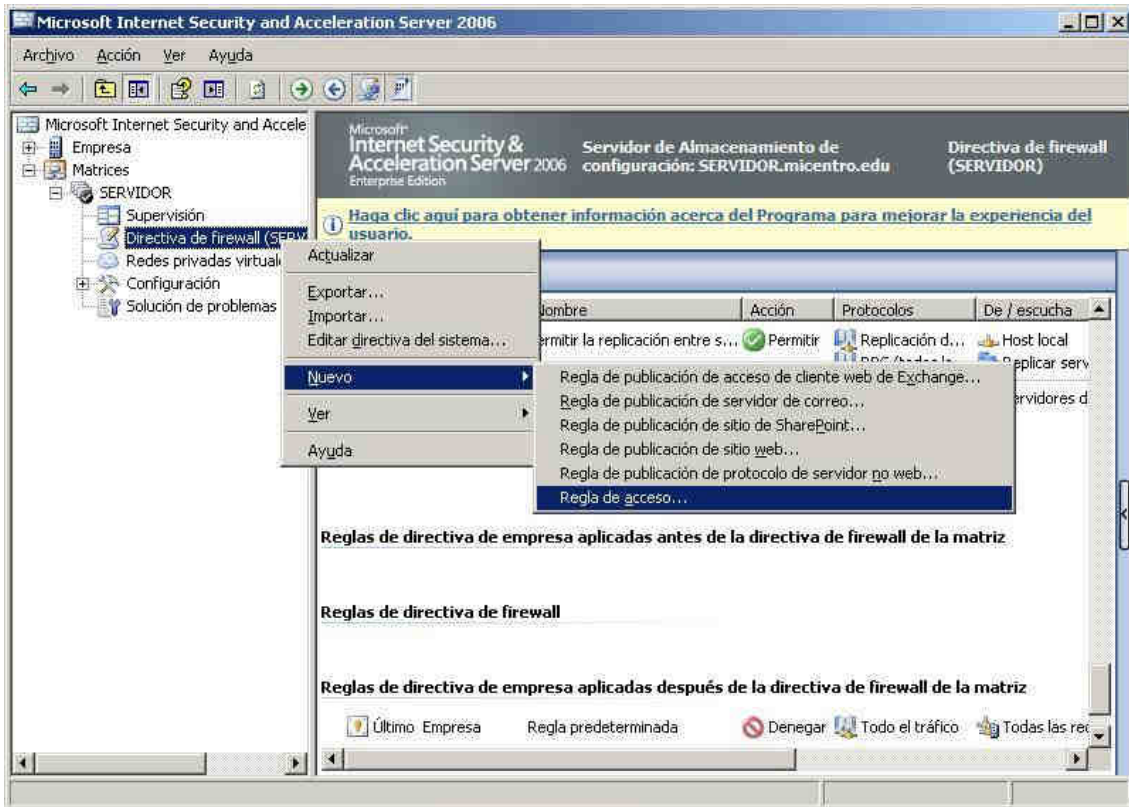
Microsoft Internet Security and Acceleration Server 2006

Archivo Acción Ver Ayuda

Microsoft Internet Security and Accele
Empresa
Matrices
SERVIDOR
Supervisión
Directiva de firewall (SERV
Redes privadas virtual
Configuración
Solución de problemas

Microsoft Internet Security & Acceleration Server 2006 Enterprise Edition

Servidor de Almacenamiento de configuración: SERVIDOR.micentro.edu

Directiva de firewall (SERVIDOR)

Haga clic aquí para obtener información acerca del Programa para mejorar la experiencia del usuario.

Actualizar
Exportar...
Importar...
Editar directiva del sistema...
Nuevo
Ver
Ayuda

| Nombre | Acción | Protocolos | De / escucha |
|---|---|---|---|
| rmitir la replicación entre s... | Permitir | Replicación d... | Host local |
| | | RPC (todas la | Replicar serv |
| | | | rvidores d |

Regla de publicación de acceso de cliente web de Exchange...
Regla de publicación de servidor de correo...
Regla de publicación de sitio de SharePoint...
Regla de publicación de sitio web...
Regla de publicación de protocolo de servidor no web...
Regla de acceso...

Reglas de directiva de empresa aplicadas antes de la directiva de firewall de la matriz

Reglas de directiva de firewall

Reglas de directiva de empresa aplicadas después de la directiva de firewall de la matriz

Último Empresa Regla predeterminada Denegar Todo el tráfico Todas las re